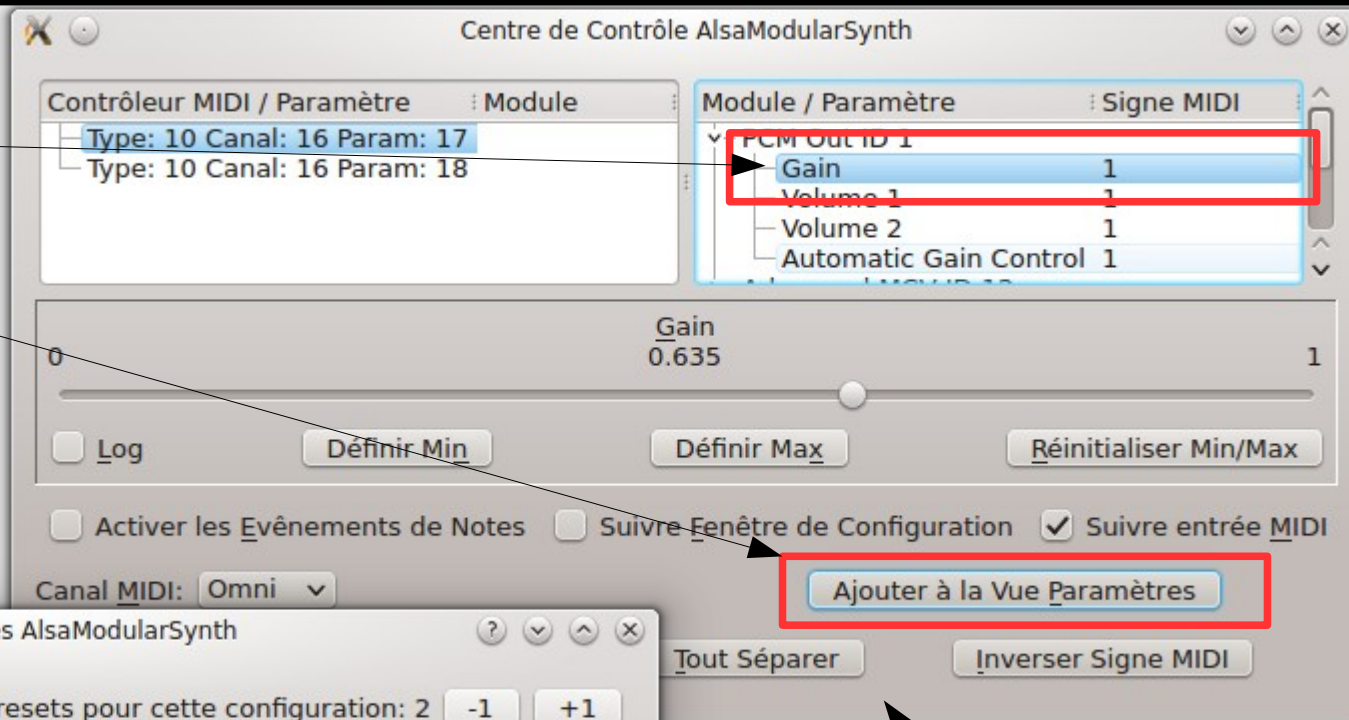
Centre de Contrôle AlsaModularSynth

| Contrôleur MIDI / Paramètre | Module |
|---|---|
| Type: 10 Canal: 16 Param: 17 | |
| Type: 10 Canal: 16 Param: 18 | |

| Module / Paramètre | Signe MIDI |
|---|---|
| PCM Out ID 1 | |
| Gain | 1 |
| Volume 1 | 1 |
| Volume 2 | 1 |
| Automatic Gain Control | 1 |

Gain
0
0.635
1

Log
Définir Min
Définir Max
Réinitialiser Min/Max

Activer les Evènements de Notes
Suivre Fenêtre de Configuration
Suivre entrée MIDI

Canal MIDI: Omni
Ajouter à la Vue Paramètres
Tout Séparer
Inverser Signe MIDI

s AlsaModularSynth
resets pour cette configuration: 2
-1
+1